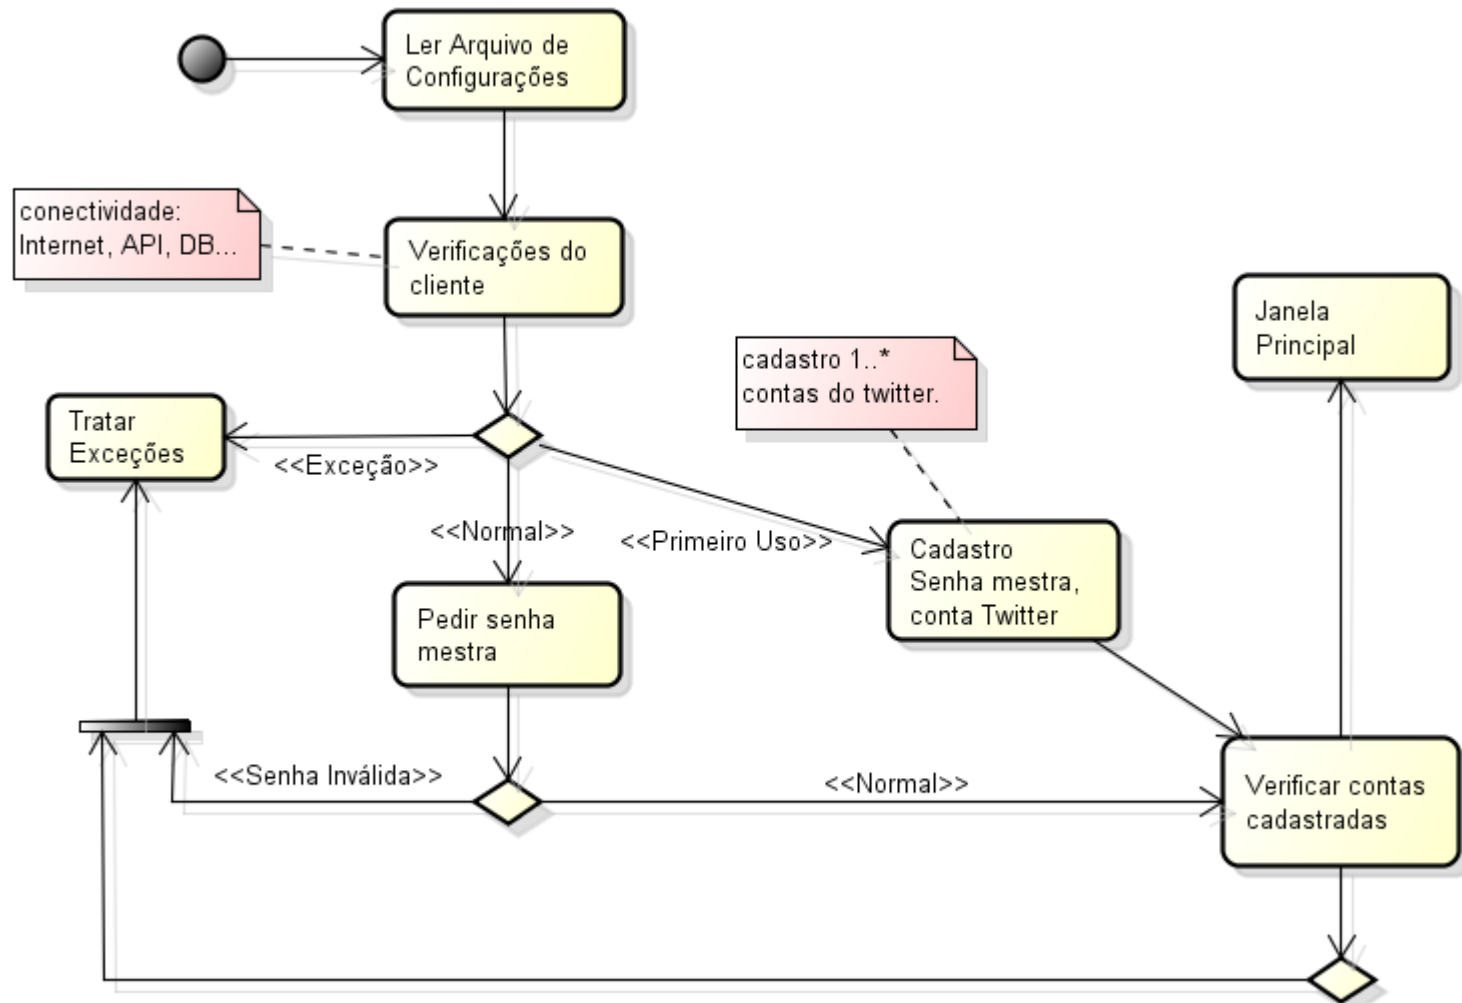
Ler Arquivo de Configurações

conectividade: Internet, API, DB...

Verificações do cliente

Janela Principal

cadastro 1..* contas do twitter.

Tratar Exceções

<<Exceção>>

<<Normal>>

<<Primeiro Uso>>

Cadastro Senha mestra, conta Twitter

Pedir senha mestra

<<Senha Inválida>>

<<Normal>>

Verificar contas cadastradas